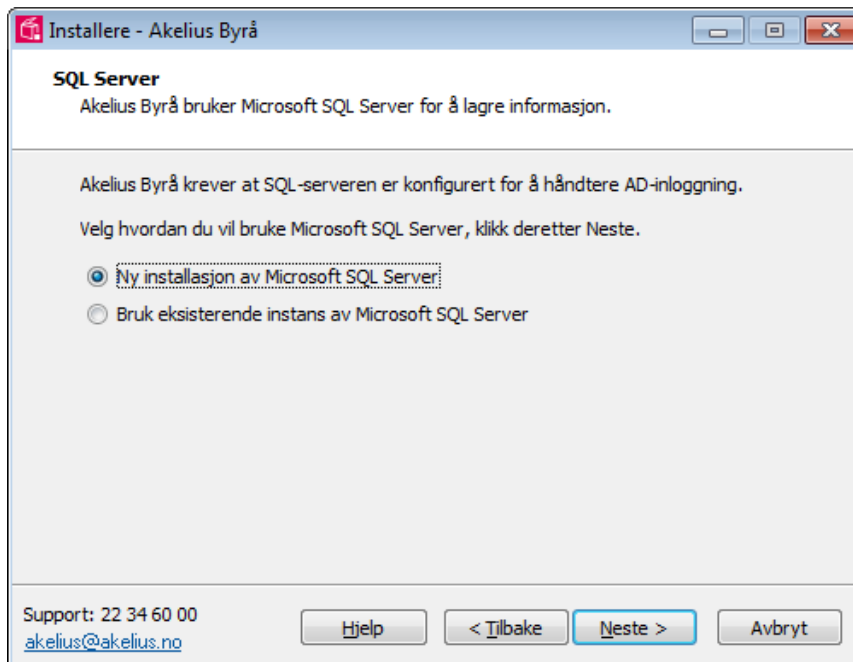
Installere - Akelius Byrå

SQL Server
Akelius Byrå bruker Microsoft SQL Server for å lagre informasjon.

Akelius Byrå krever at SQL-serveren er konfigurert for å håndtere AD-inloggning.

Velg hvordan du vil bruke Microsoft SQL Server, klikk deretter Neste.

Ny installasjon av Microsoft SQL Server

Bruk eksisterende instans av Microsoft SQL Server

Support: 22 34 60 00
akelius@akelius.no

Hjelp
< Tilbake
Neste >
Avbryt